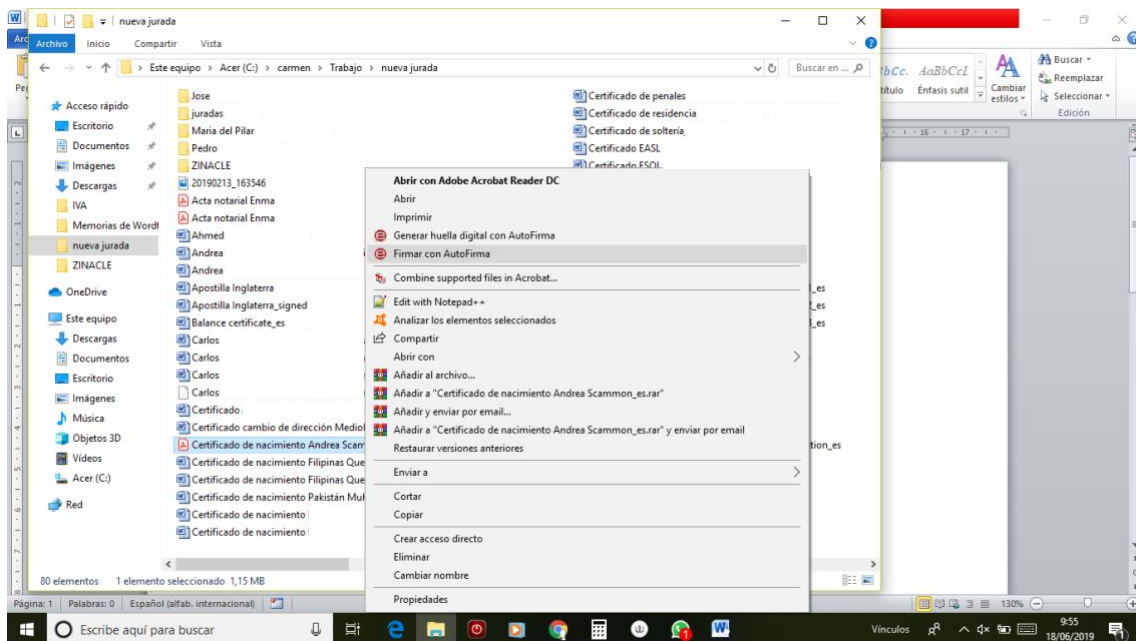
nueva jurada

Archivo Inicio Compartir Vista

Este equipo > Acer (C:) > carmen > Trabajo > nueva jurada

Buscar en ...

Acceso rápido
Escritorio
Documentos
Imágenes
Descargas
IVA
Memorias de Wordf
nueva jurada
ZINACLE
OneDrive
Este equipo
Descargas
Documentos
Escritorio
Imágenes
Música
Objetos 3D
Vídeos
Acer (C:)
Red

Jose
juradas
Maria del Pilar
Pedro
ZINACLE
20190213_163546
Acta notarial Enma
Acta notarial Enma
Ahmed
Andrea
Andrea
Apostilla Inglaterra
Apostilla Inglaterra_signed
Balance certificate_es
Carlos
Carlos
Carlos
Carlos
Certificado
Certificado cambio de dirección Mediol
Certificado de nacimiento Andrea Scam
Certificado de nacimiento Filipinas Que
Certificado de nacimiento Filipinas Que
Certificado de nacimiento Pakistán Mul
Certificado de nacimiento
Certificado de nacimiento

Certificado de penales
Certificado de residencia
Certificado de soltería
Certificado EASL
Certificado ESOL

Abrir con Adobe Acrobat Reader DC
Abrir
Imprimir
Generar huella digital con AutoFirma
Firmar con AutoFirma
Combine supported files in Acrobat...
Edit with Notepad++
Analizar los elementos seleccionados
Compartir
Abrir con
Añadir al archivo...
Añadir a "Certificado de nacimiento Andrea Scammon_es.rar"
Añadir y enviar por email...
Añadir a "Certificado de nacimiento Andrea Scammon_es.rar" y enviar por email
Restaurar versiones anteriores
Enviar a
Cortar
Copiar
Crear acceso directo
Eliminar
Cambiar nombre
Propiedades

_es
_es
_es
tion_es

80 elementos 1 elemento seleccionado 1,15 MB

AaBbCc. AaBbCcI
Título Énfasis sutil
Cambiar estilos
Buscar
Reemplazar
Seleccionar
Edición

Página: 1 | Palabras: 0 | Español (alfab. internacional) | 130%

Escribe aquí para buscar
Vínculos
9:55
18/06/2019